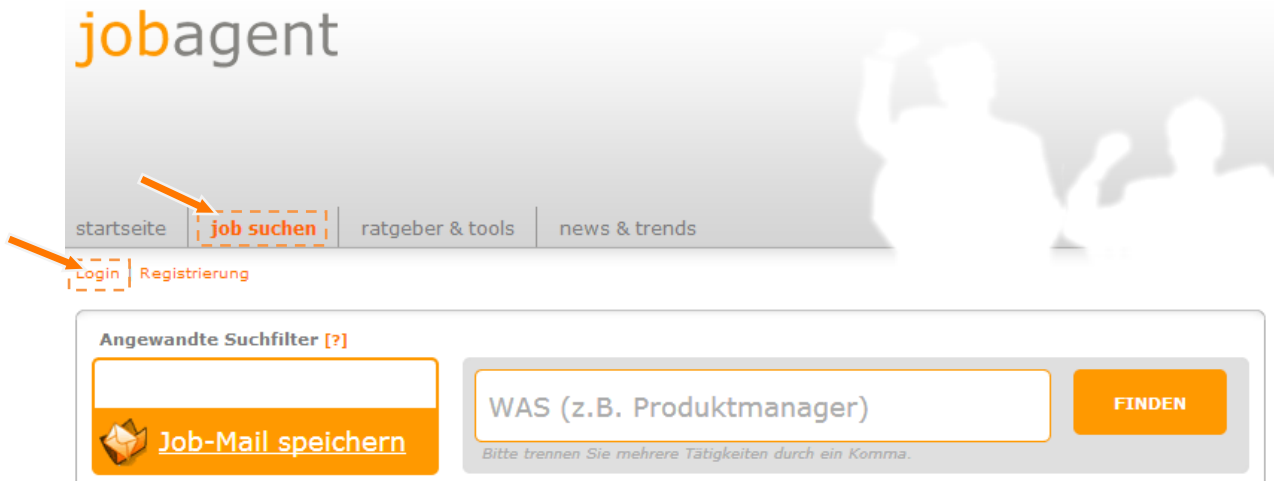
jobagent

startseite | job suchen | ratgeber & tools | news & trends

Login | Registrierung

Angewandte Suchfilter [?]

Job-Mail speichern

WAS (z.B. Produktmanager)

FINDEN

Bitte trennen Sie mehrere Tätigkeiten durch ein Komma.